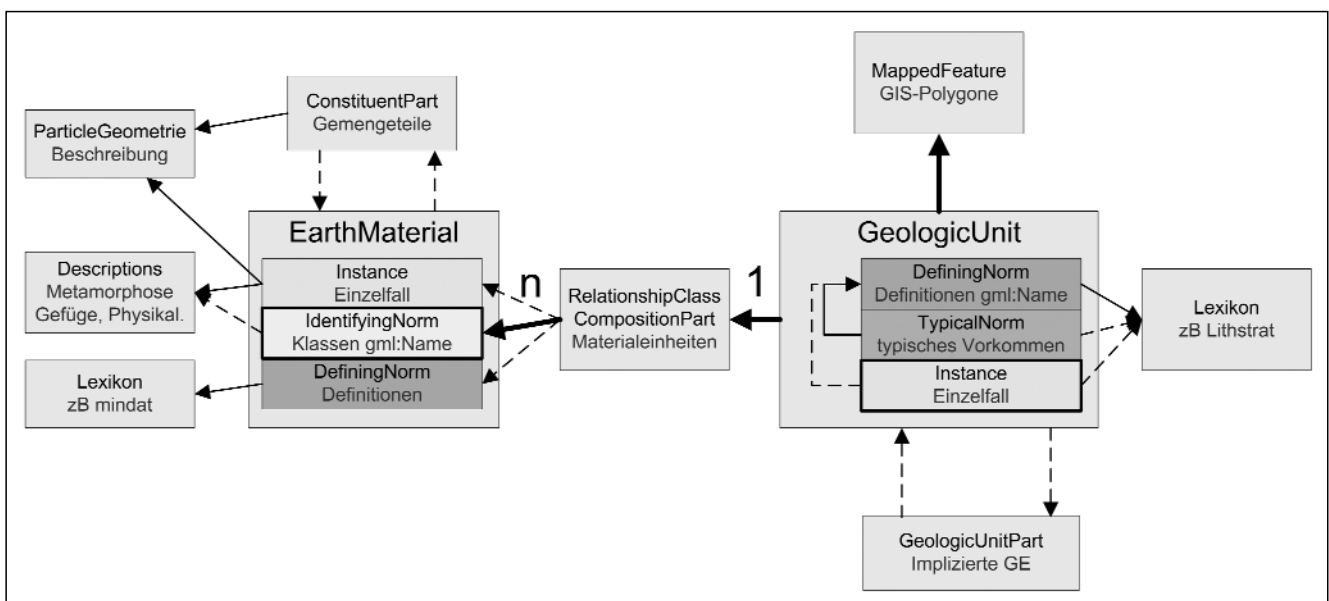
ConstituentPart
Gemengeteile

ParticleGeometrie
Beschreibung

MappedFeature
GIS-Polygone

EarthMaterial

Instance
Einzelfall

IdentifyingNorm
Klassen gml:Name

DefiningNorm
Definitionen

Descriptions
Metamorphose
Gefüge, Physikal.

Lexikon
zB mindat

n

RelationshipClass
CompositionPart
Materialeinheiten

1

GeologicUnit

DefiningNorm
Definitionen gml:Name

TypicalNorm
typisches Vorkommen

Instance
Einzelfall

Lexikon
zB Lithstrat

GeologicUnitPart
Implizierte GE